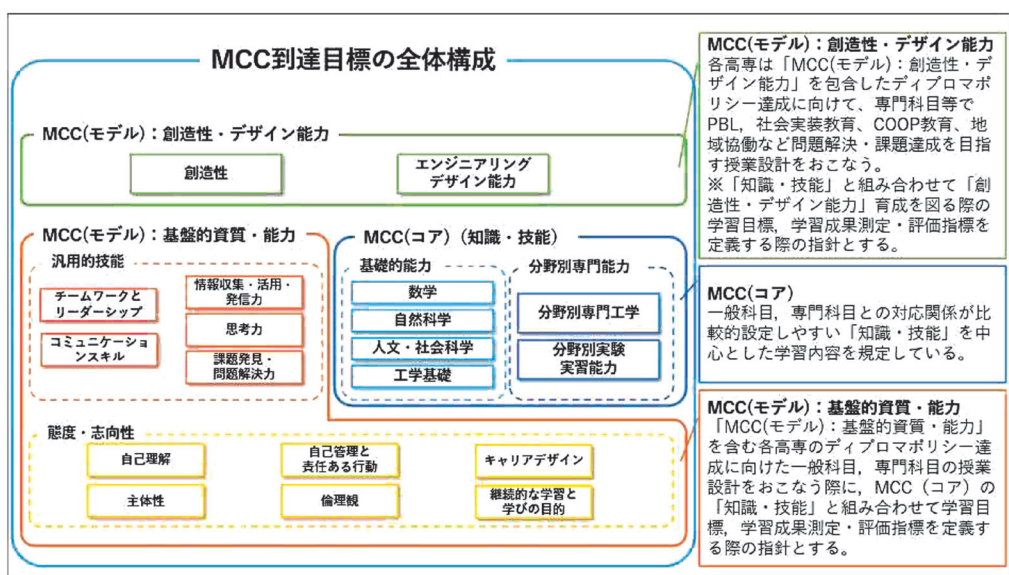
MCC到達目標の全体構成

MCC(モデル)：創造性・デザイン能力

創造性

エンジニアリングデザイン能力

MCC(モデル)：基盤的資質・能力

汎用的技能

チームワークとリーダーシップ

情報収集・活用・発信力

思考力

コミュニケーションスキル

課題発見・問題解決力

MCC(コア)（知識・技能）

基礎的能力

数学

自然科学

人文・社会科学

工学基礎

分野別専門能力

分野別専門工学

分野別実験実習能力

態度・志向性

自己理解

自己管理と責任ある行動

キャリアデザイン

主体性

倫理観

継続的な学習と学びの目的

MCC(モデル)：創造性・デザイン能力
各高専は「MCC(モデル)：創造性・デザイン能力」を包含したディプロマポリシー達成に向けて、専門科目等でPBL、社会実装教育、COOP教育、地域協働など問題解決・課題達成を目指す授業設計をおこなう。
※「知識・技能」と組み合わせて「創造性・デザイン能力」育成を図る際の学習目標、学習成果測定・評価指標を定義する際の指針とする。

MCC(コア)
一般科目、専門科目との対応関係が比較的設定しやすい「知識・技能」を中心とした学習内容を規定している。

MCC(モデル)：基盤的資質・能力
「MCC(モデル)：基盤的資質・能力」を含む各高専のディプロマポリシー達成に向けた一般科目，専門科目の授業設計をおこなう際に，MCC（コア）の「知識・技能」と組み合わせて学習目標，学習成果測定・評価指標を定義する際の指針とする。